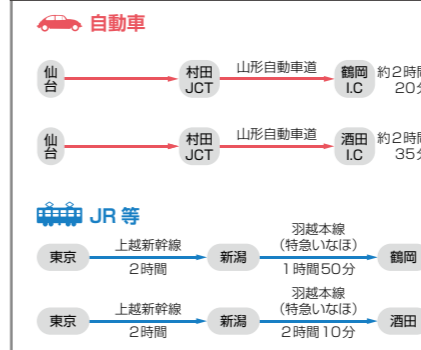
自動車

仙台 村田JCT 山形自動車道 鶴岡I.C 約2時間 20分

仙台 村田JCT 山形自動車道 酒田I.C 約2時間 35分

JR 等

東京 上越新幹線 2時間 新潟 羽越本線 (特急いなほ) 1時間50分 鶴岡

東京 上越新幹線 2時間 新潟 羽越本線 (特急いなほ) 2時間10分 酒田